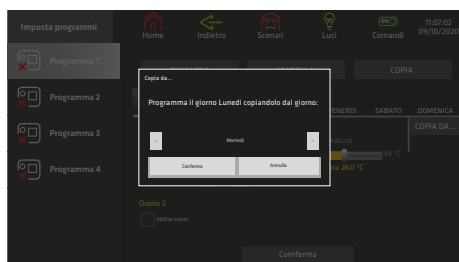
Imposta programmi

Home
Indietro
Scenari
Luci
Comandi

11:07:02
09/10/2020

Programma 1
Programma 2
Programma 3
Programma 4

COPIA

Copia da...

Programma il giorno Lunedì copiandolo dal giorno:

Martedì

Conferma
Annulla

VENERDÌ
SABATO
DOMENICA
COPIA DA...

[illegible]atura
34 °C
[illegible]ra 24.0 °C

Orario 2
Abilita orario

Conferma